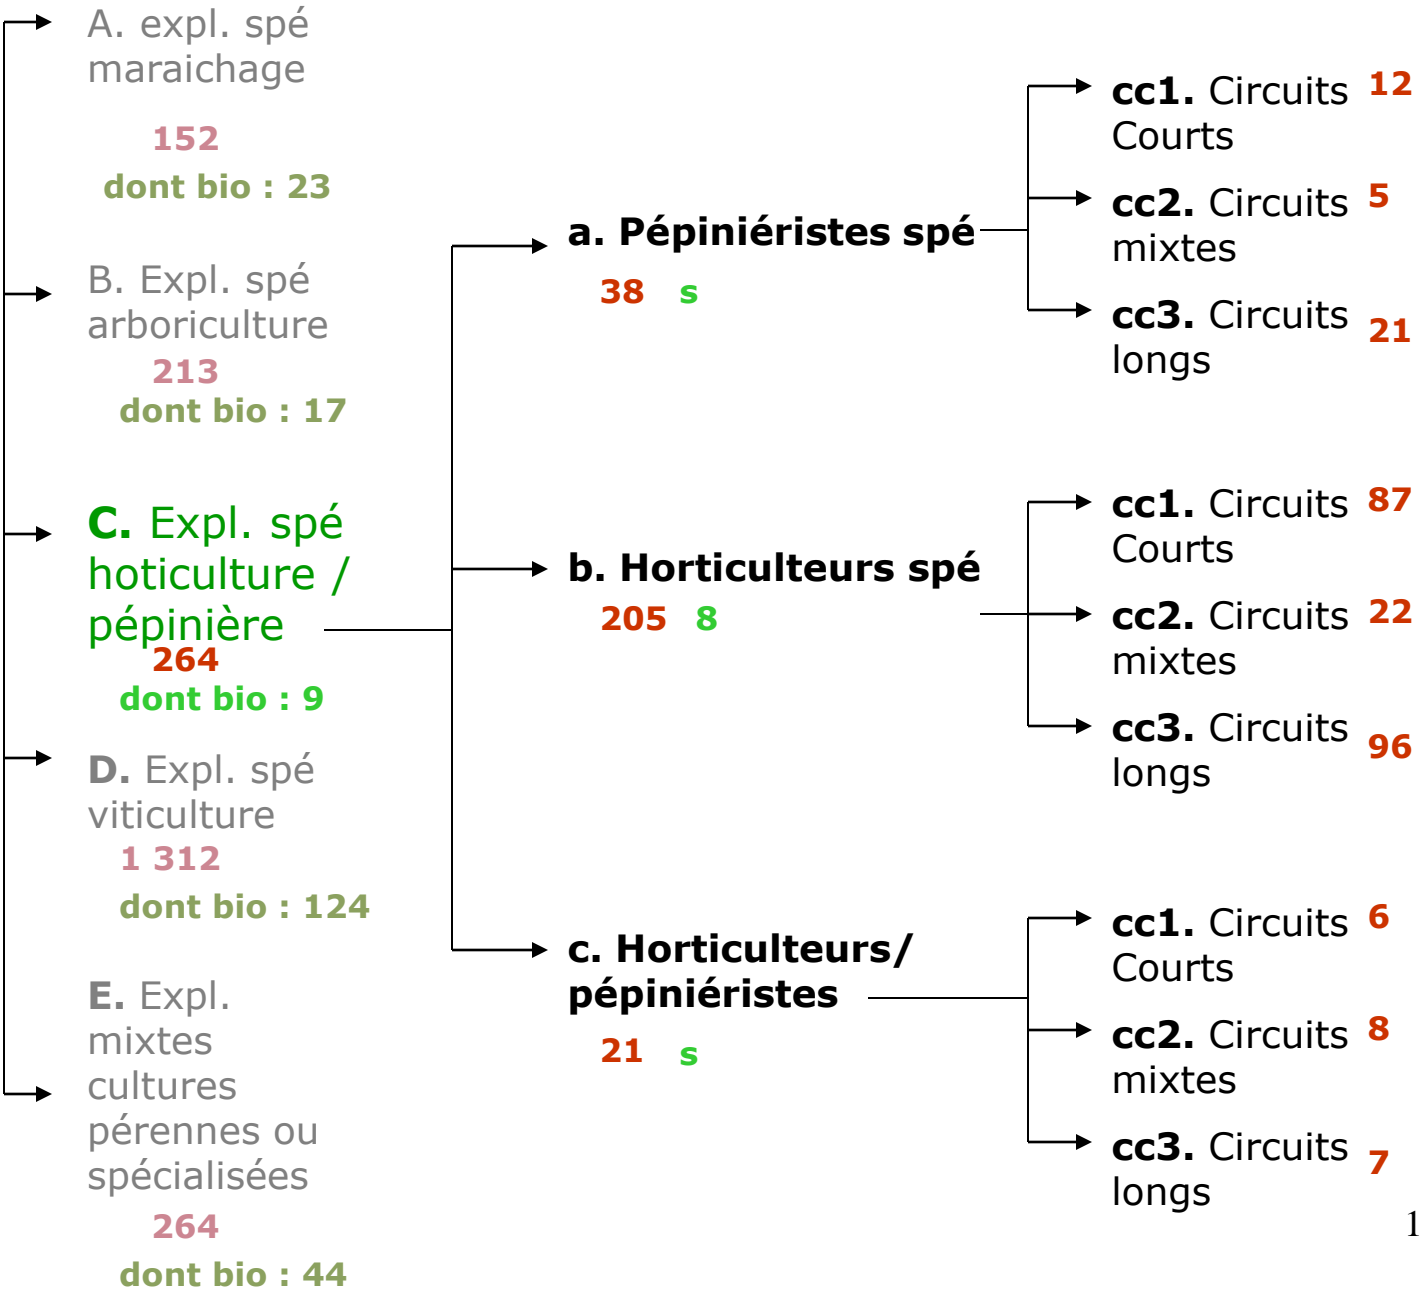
A. expl. spé maraichage

152

dont bio : 23

B. Expl. spé arboriculture

213

dont bio : 17

C. Expl. spé hoticulture / pépinière

264

dont bio : 9

D. Expl. spé viticulture

1 312

dont bio : 124

E. Expl. mixtes cultures pérennes ou spécialisées

264

dont bio : 44

a. Pépiniéristes spé

38 s

b. Horticulteurs spé

205 8

c. Horticulteurs/ pépiniéristes

21 s

cc1. Circuits Courts 12

cc2. Circuits mixtes 5

cc3. Circuits longs 21

cc1. Circuits Courts 87

cc2. Circuits mixtes 22

cc3. Circuits longs 96

cc1. Circuits Courts 6

cc2. Circuits mixtes 8

cc3. Circuits longs 7

1